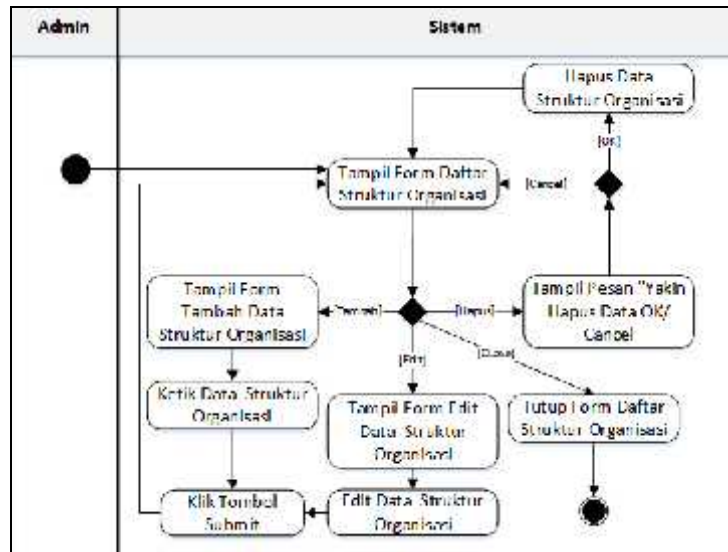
Admin

Sistem

Hapus Data Struktur Organisasi

[OK]

Tampil Form Daftar Struktur Organisasi

[Cancel]

Tampil Form Tambah Data Struktur Organisasi

[Tambah]

[Hapus]

Tampil Pesan "Yakin Hapus Data OK/ Cancel

[Edit]

[Close]

Ketik Data Struktur Organisasi

Tampil Form Edit Data Struktur Organisasi

Tutup Form Daftar Struktur Organisasi

Klik Tombol Submit

Edit Data Struktur Organisasi